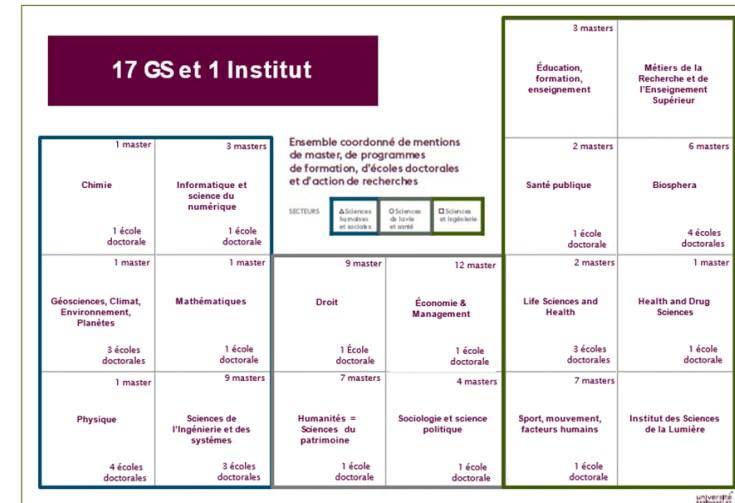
17 GS et 1 Institut

Ensemble coordonné de mentions de master, de programmes de formation, d'écoles doctorales et d'action de recherches

SECTEURS
Sciences humaines et sociales
Sciences de la vie et santé
Sciences et ingénierie

1 master
Chimie
1 école doctorale

3 masters
Informatique et science du numérique
1 école doctorale

1 master
Géosciences, Climat, Environnement, Planètes
3 écoles doctorales

1 master
Mathématiques
1 école doctorale

1 master
Physique
4 écoles doctorales

9 masters
Sciences de l'Ingénierie et des systèmes
3 écoles doctorales

9 master
Droit
1 École doctorale

12 master
Économie & Management
1 école doctorale

7 masters
Humanités = Sciences du patrimoine
1 école doctorale

4 masters
Sociologie et science politique
1 école doctorale

3 masters
Éducation, formation, enseignement

Métiers de la Recherche et de l'Enseignement Supérieur

2 masters
Santé publique
1 école doctorale

6 masters
Biosphera
4 écoles doctorales

2 masters
Life Sciences and Health
3 écoles doctorales

1 master
Health and Drug Sciences
1 école doctorale

7 masters
Sport, mouvement, facteurs humains
1 école doctorale

Institut des Sciences de la Lumière

université